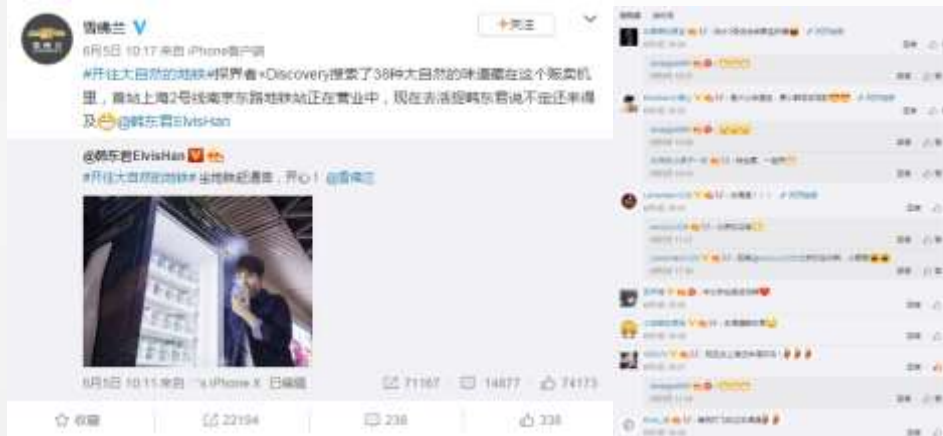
雪佛兰
6月5日 10:17 来自 iPhone客户端
+关注

#开往大自然的地铁#探界者×Discovery搜索了38种大自然的味道藏在这个贩卖机里，首站上海2号线南京东路地铁站正在营业中，现在去活捉韩东君说不定还来得及😂@韩东君ElvisHan

@韩东君ElvisHan
#开往大自然的地铁# 坐地铁起通勤，开心！@雪佛兰

6月5日 10:11 来自 iPhone X 已编辑
71167 14877 74173

收藏 22194 238 338

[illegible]